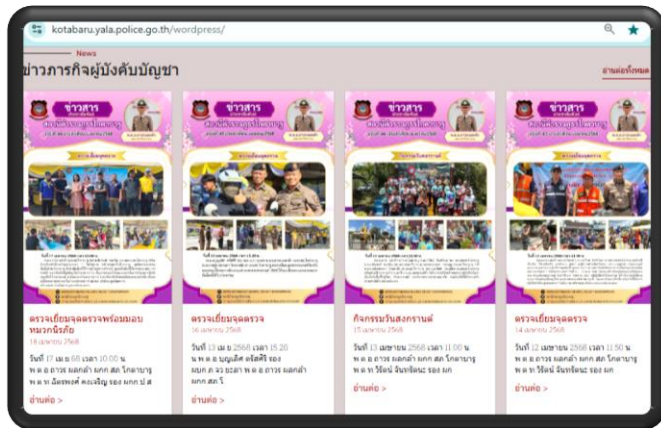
kotabaru.yala.police.go.th/wordpress/

News
ข่าวภารกิจผู้บังคับบัญชา

อ่านต่อทั้งหมด

ข่าวสาร
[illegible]

ตรวจเยี่ยมจุดตรวจพร้อมมอบหมวกนิรภัย
16 เมษายน 2568
วันที่ 17 เม.ย 68 เวลา 10.00 น. พ.ต.อ.การ แผลต่ำ ผกก.สภ.โกตาบารู พ.ต.ท.อ็อพพงศ์ คงเจริญ รอง ผกก.ป.ส
อ่านต่อ >

ข่าวสาร
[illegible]

ตรวจเยี่ยมจุดตรวจ
16 เมษายน 2568
วันที่ 13 เม.ย 2568 เวลา 15.20 น. พ.ต.ต.บุญเลิศ อรัสศิริ รอง ผกก.สภ.ว.ธเอา พ.ต.อ.การ แผลต่ำ ผกก.สภ.โ
อ่านต่อ >

ข่าวสาร
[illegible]

กิจกรรมวันสงกรานต์
15 เมษายน 2568
วันที่ 13 เมษายน 2568 เวลา 11.00 น. พ.ต.อ.การ แผลต่ำ ผกก.สภ.โกตาบารู พ.ต.ท.วีรัณ จันทร์สนะ รอง ผก
อ่านต่อ >

ข่าวสาร
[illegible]

ตรวจเยี่ยมจุดตรวจ
14 เมษายน 2568
วันที่ 12 เมษายน 2568 เวลา 11.50 น. พ.ต.อ.การ แผลต่ำ ผกก.สภ.โกตาบารู พ.ต.ท.วีรัณ จันทร์สนะ รอง ผก
อ่านต่อ >